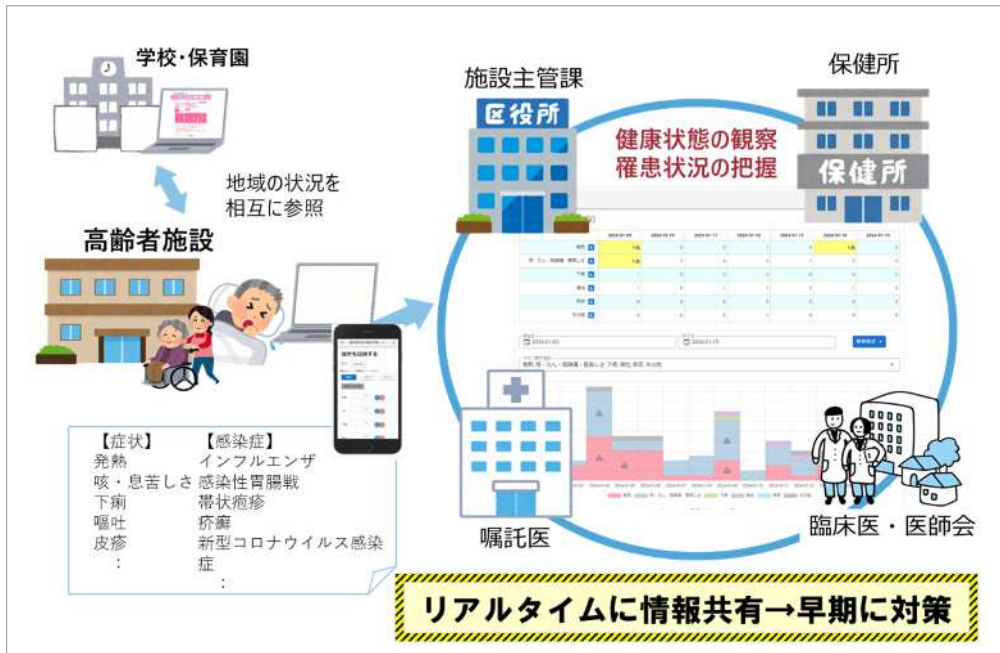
学校・保育園

地域の状況を
相互に参照

高齢者施設

施設主管課

区役所

保健所

健康状態の観察
罹患状況の把握

保健所

【症状】
発熱
咳・息苦しさ
下痢
嘔吐
皮疹
：

【感染症】
インフルエンザ
感染性胃腸戦
帯状疱疹
疥癬
新型コロナウイルス感染症
：

嘱託医

臨床医・医師会

リアルタイムに情報共有→早期に対策